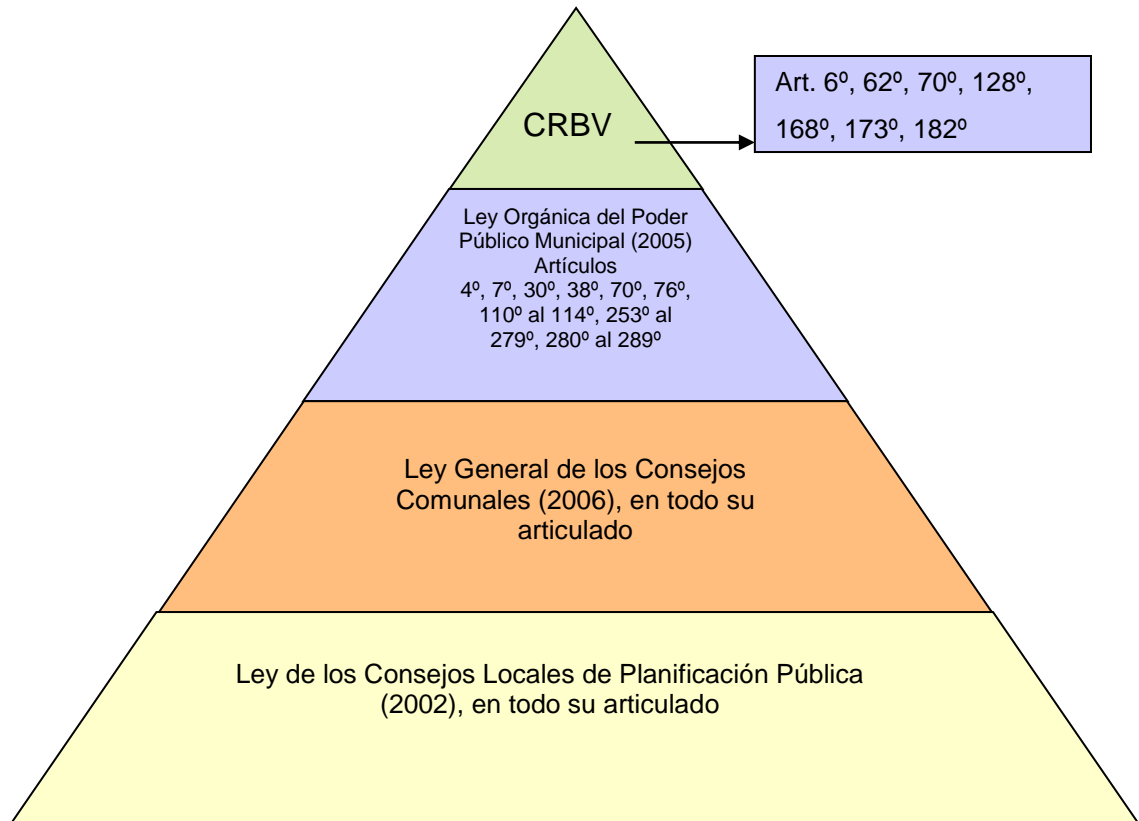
CRBV

Art. 6º, 62º, 70º, 128º, 168º, 173º, 182º

Ley Orgánica del Poder Público Municipal (2005) Artículos 4º, 7º, 30º, 38º, 70º, 76º, 110º al 114º, 253º al 279º, 280º al 289º

Ley General de los Consejos Comunales (2006), en todo su articulado

Ley de los Consejos Locales de Planificación Pública (2002), en todo su articulado